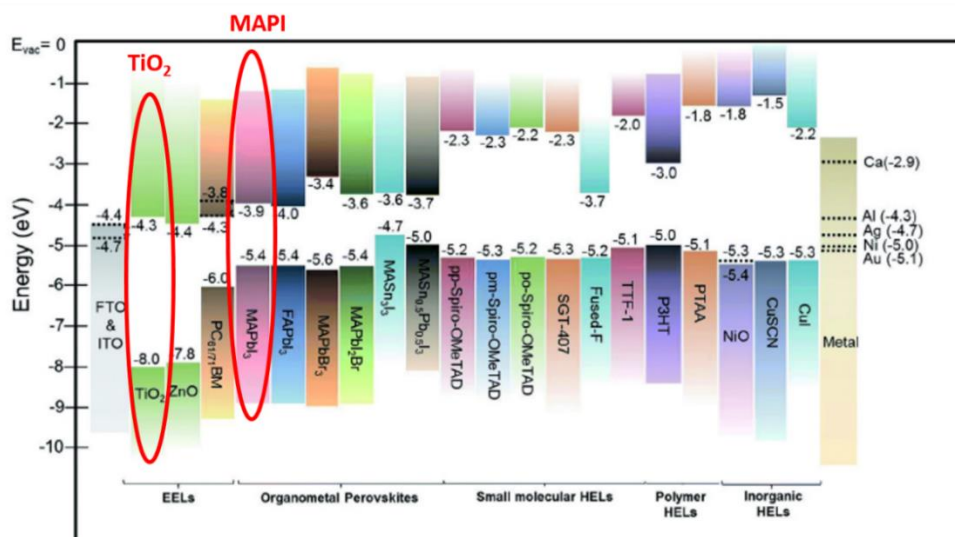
MAPI

$E_{vac}$= 0

TiO$_2$

-1
-2
-3
-4
-5
-6
-7
-8
-9
-10

Energy (eV)

-4.4
-4.7
FTO & ITO

-4.3
-8.0
TiO$_2$

-4.4
-7.8
ZnO

-3.8
-4.3
-6.0
PC$_{61/71}$BM

-3.9
-5.4
MAPbI$_3$

-4.0
-5.4
FAPbI$_3$

-3.4
-5.6
MAPbBr$_3$

-3.6
-5.4
MAPbI$_2$Br

-3.6
-4.7
MASnI$_3$

-3.7
-5.0
MASn$_{0.5}$Pb$_{0.5}$I$_3$

-2.3
-5.2
pp-Spiro-OMeTAD

-2.3
-5.3
pm-Spiro-OMeTAD

-2.2
-5.2
po-Spiro-OMeTAD

-2.3
-5.3
SGT-407

-3.7
-5.2
Fused-F

-2.0
-5.1
TTF-1

-3.0
-5.0
P3HT

-1.8
-5.1
PTAA

-1.8
-5.3
-5.4
NiO

-1.5
-5.3
CuSCN

-2.2
-5.3
CuI

Ca(-2.9)
Al (-4.3)
Ag (-4.7)
Ni (-5.0)
Au (-5.1)
Metal

EELs
Organometal Perovskites
Small molecular HELs
Polymer HELs
Inorganic HELs